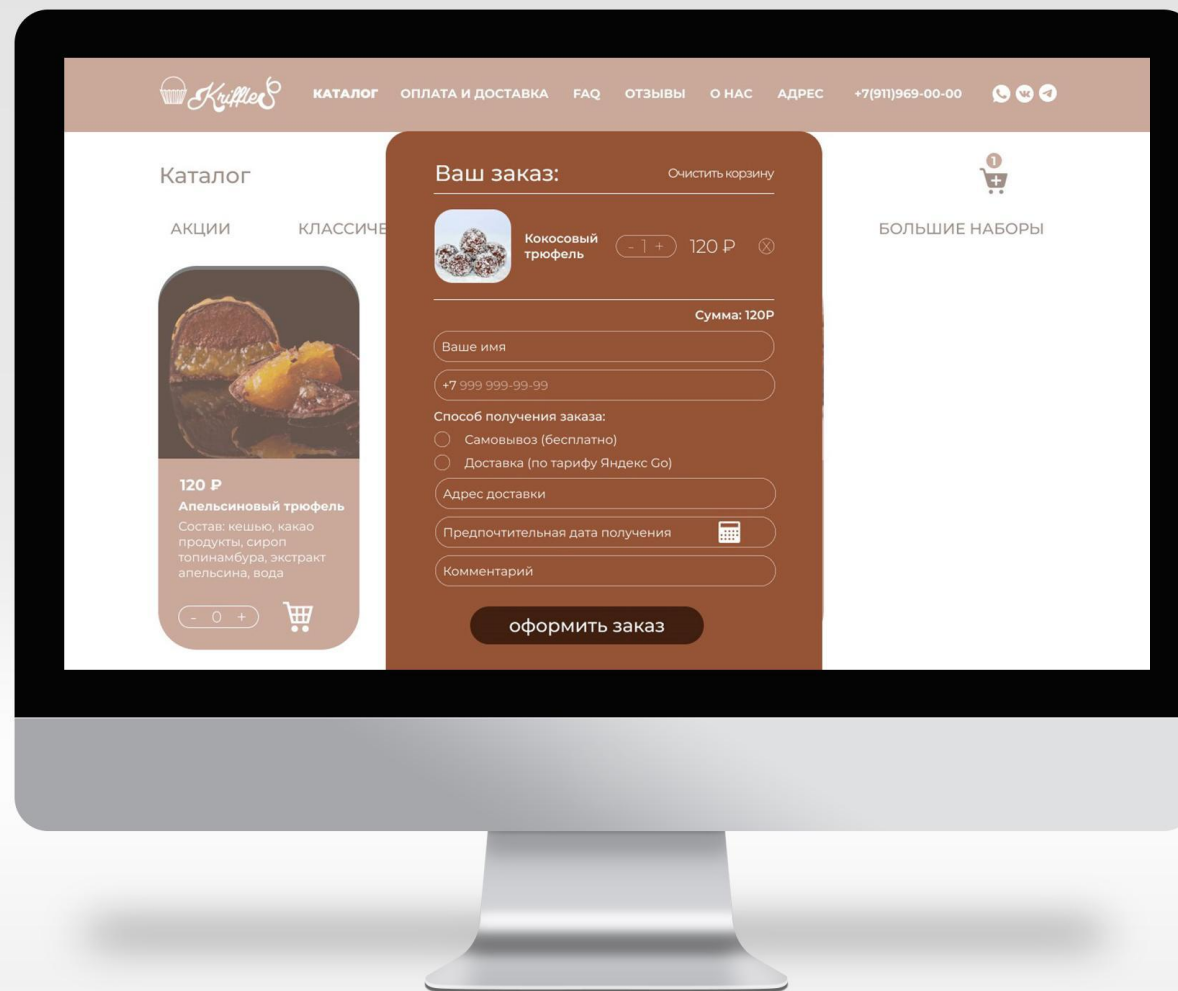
Kriffles КАТАЛОГ ОПЛАТА И ДОСТАВКА FAQ ОТЗЫВЫ О НАС АДРЕС +7(911)969-00-00

Каталог

АКЦИИ КЛАССИЧЕ

БОЛЬШИЕ НАБОРЫ

1

120 ₽
Апельсиновый трюфель
Состав: кешью, какао продукты, сироп топинамбура, экстракт апельсина, вода

- 0 +

Ваш заказ:
Очистить корзину

Кокосовый трюфель
- 1 +
120 ₽

Сумма: 120Р

Ваше имя

+7 999 999-99-99

Способ получения заказа:
Самовывоз (бесплатно)
Доставка (по тарифу Яндекс Go)

Адрес доставки

Предпочтительная дата получения

Комментарий

оформить заказ